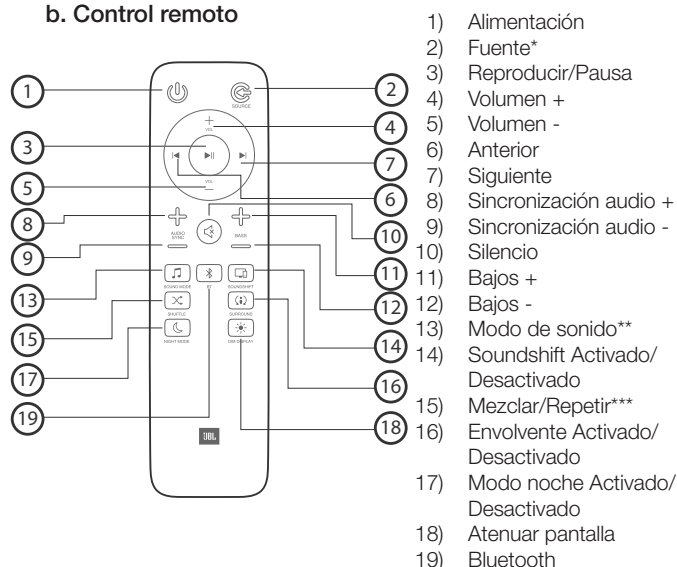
b. Control remoto

1) Alimentación
2) Fuente*
3) Reproducir/Pausa
4) Volumen +
5) Volumen -
6) Anterior
7) Siguiente
8) Sincronización audio +
9) Sincronización audio -
10) Silencio
11) Bajos +
12) Bajos -
13) Modo de sonido**
14) Soundshift Activado/ Desactivado
15) Mezclar/Repetir***
16) Envolvente Activado/ Desactivado
17) Modo noche Activado/ Desactivado
18) Atenuar pantalla
19) Bluetooth

1
2
SOURCE
VOL
4
3
7
VOL
5
6
8
AUDIO SYNC
BASS
10
9
11
SOUND MODE
BT
SOUNDSHIFT
13
12
SHUFFLE
SURROUND
15
14
NIGHT MODE
DIM DISPLAY
17
16
19
18
JBL